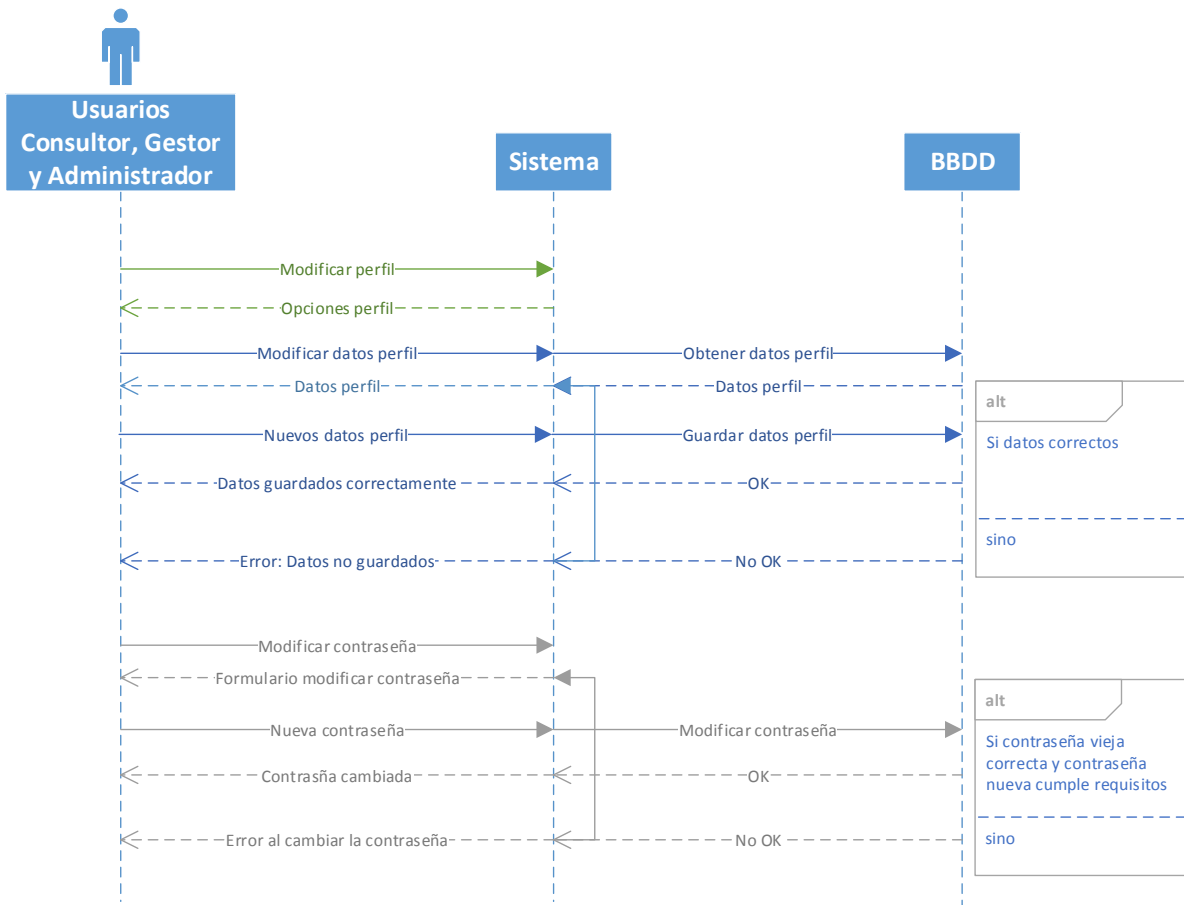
Usuarios Consultor, Gestor y Administrador

Sistema

BBDD

Modificar perfil

Opciones perfil

Modificar datos perfil

Obtener datos perfil

Datos perfil

Datos perfil

alt

Nuevos datos perfil

Guardar datos perfil

Si datos correctos

Datos guardados correctamente

OK

sino

Error: Datos no guardados

No OK

Modificar contraseña

Formulario modificar contraseña

alt

Nueva contraseña

Modificar contraseña

Si contraseña vieja correcta y contraseña nueva cumple requisitos

Contrasña cambiada

OK

sino

Error al cambiar la contraseña

No OK